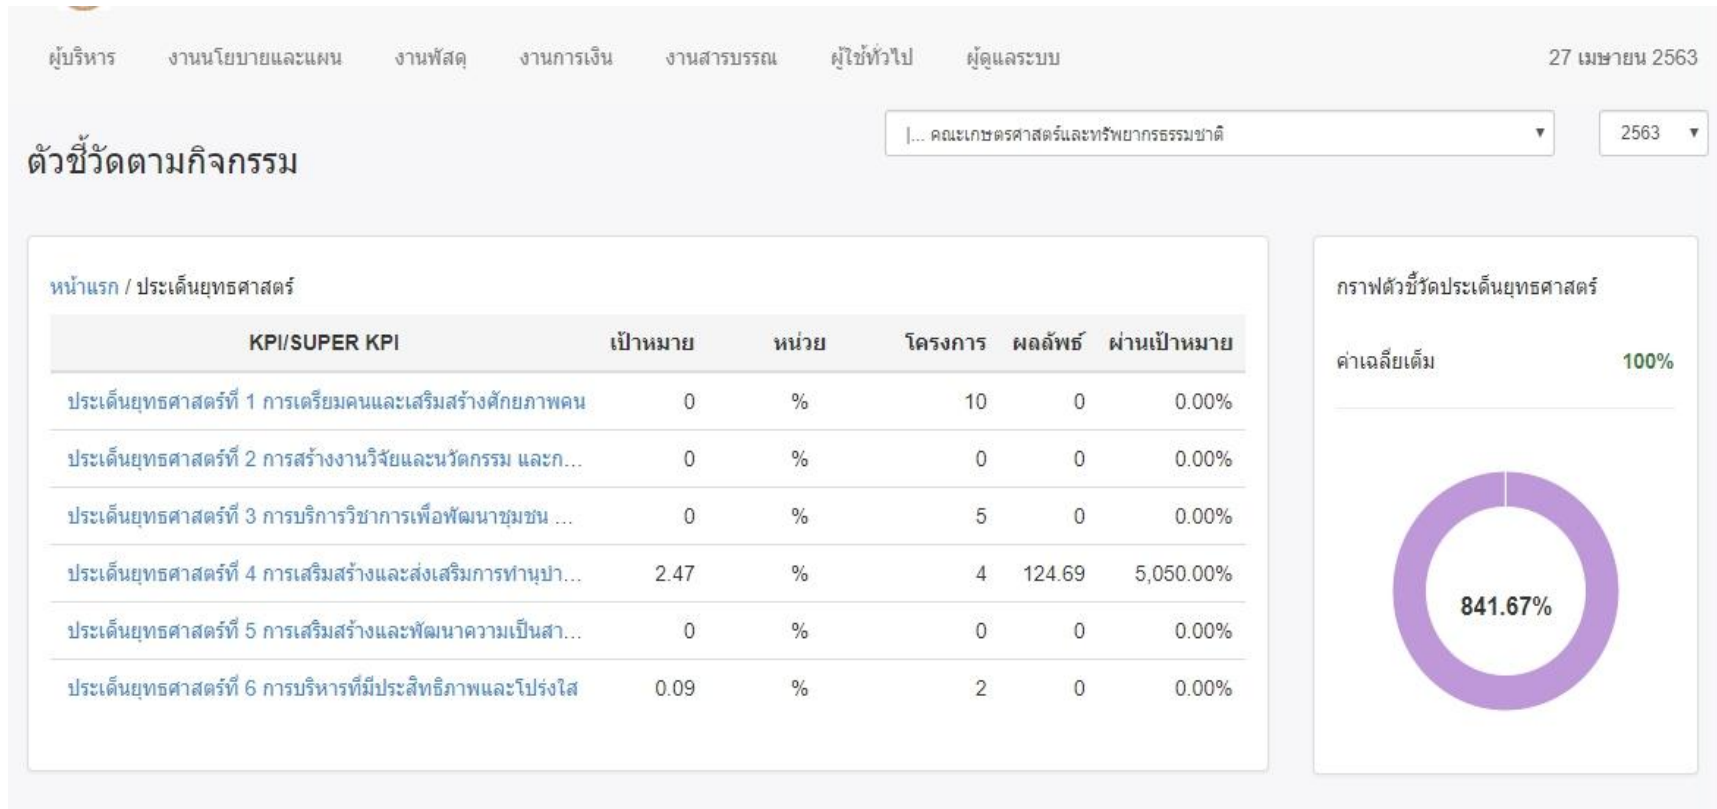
ผู้บริหาร งานนโยบายและแผน งานพัสดุ งานการเงิน งานสารบรรณ ผู้ใช้ทั่วไป ผู้ดูแลระบบ 27 เมษายน 2563

ตัวชี้วัดตามกิจกรรม

|... คณะเกษตรศาสตร์และทรัพยากรธรรมชาติ ▾ 2563 ▾

หน้าแรก / ประเด็นยุทธศาสตร์

| KPI/SUPER KPI | เป้าหมาย | หน่วย | โครงการ | ผลลัพธ์ | ผ่านเป้าหมาย |
|---|---|---|---|---|---|
| ประเด็นยุทธศาสตร์ที่ 1 การเตรียมคนและเสริมสร้างศักยภาพคน | 0 | % | 10 | 0 | 0.00% |
| ประเด็นยุทธศาสตร์ที่ 2 การสร้างงานวิจัยและนวัตกรรม และก... | 0 | % | 0 | 0 | 0.00% |
| ประเด็นยุทธศาสตร์ที่ 3 การบริการวิชาการเพื่อพัฒนาชุมชน ... | 0 | % | 5 | 0 | 0.00% |
| ประเด็นยุทธศาสตร์ที่ 4 การเสริมสร้างและส่งเสริมการทำนุบำ... | 2.47 | % | 4 | 124.69 | 5,050.00% |
| ประเด็นยุทธศาสตร์ที่ 5 การเสริมสร้างและพัฒนาความเป็นสา... | 0 | % | 0 | 0 | 0.00% |
| ประเด็นยุทธศาสตร์ที่ 6 การบริหารที่มีประสิทธิภาพและโปร่งใส | 0.09 | % | 2 | 0 | 0.00% |

กราฟตัวชี้วัดประเด็นยุทธศาสตร์

ค่าเฉลี่ยเต็ม 100%

841.67%